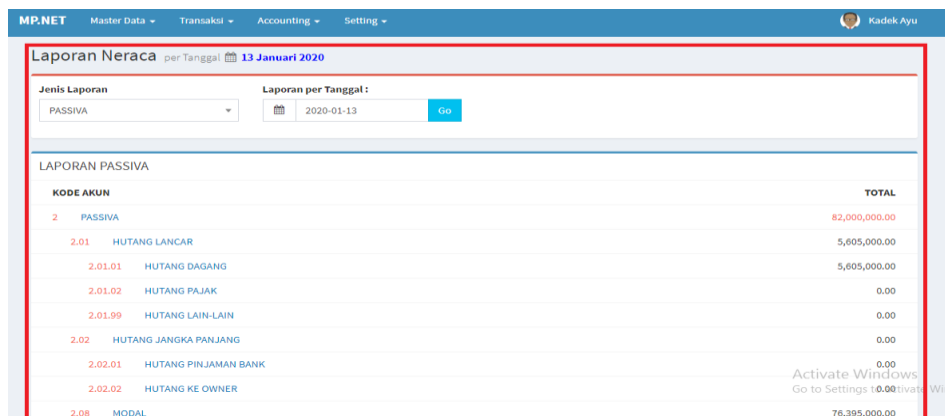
MP.NET Master Data ▾ Transaksi ▾ Accounting ▾ Setting ▾ Kadek Ayu

Laporan Neraca per Tanggal 13 Januari 2020

Jenis Laporan
PASSIVA

Laporan per Tanggal :
2020-01-13 Go

LAPORAN PASSIVA

| KODE AKUN | | TOTAL |
|---|---|---|
| 2 | PASSIVA | 82,000,000.00 |
| 2.01 | HUTANG LANCAR | 5,605,000.00 |
| 2.01.01 | HUTANG DAGANG | 5,605,000.00 |
| 2.01.02 | HUTANG PAJAK | 0.00 |
| 2.01.99 | HUTANG LAIN-LAIN | 0.00 |
| 2.02 | HUTANG JANGKA PANJANG | 0.00 |
| 2.02.01 | HUTANG PINJAMAN BANK | 0.00 |
| 2.02.02 | HUTANG KE OWNER | 0.00 |
| 2.08 | MODAL | 76,395,000.00 |

Activate Windows
Go to Settings to activate Wi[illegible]